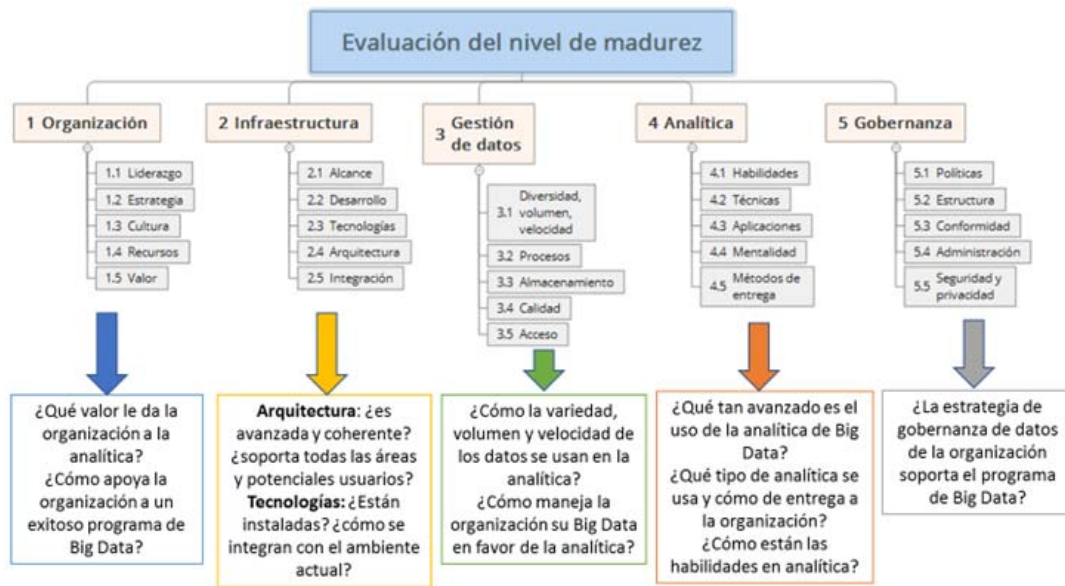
Evaluación del nivel de madurez

1 Organización

1.1 Liderazgo
1.2 Estrategia
1.3 Cultura
1.4 Recursos
1.5 Valor

2 Infraestructura

2.1 Alcance
2.2 Desarrollo
2.3 Tecnologías
2.4 Arquitectura
2.5 Integración

3 Gestión de datos

3.1 Diversidad, volumen, velocidad
3.2 Procesos
3.3 Almacenamiento
3.4 Calidad
3.5 Acceso

4 Analítica

4.1 Habilidades
4.2 Técnicas
4.3 Aplicaciones
4.4 Mentalidad
4.5 Métodos de entrega

5 Gobernanza

5.1 Políticas
5.2 Estructura
5.3 Conformidad
5.4 Administración
5.5 Seguridad y privacidad

¿Qué valor le da la organización a la analítica? ¿Cómo apoya la organización a un exitoso programa de Big Data?

Arquitectura: ¿es avanzada y coherente? ¿soporta todas las áreas y potenciales usuarios? Tecnologías: ¿Están instaladas? ¿cómo se integran con el ambiente actual?

¿Cómo la variedad, volumen y velocidad de los datos se usan en la analítica? ¿Cómo maneja la organización su Big Data en favor de la analítica?

¿Qué tan avanzado es el uso de la analítica de Big Data? ¿Qué tipo de analítica se usa y cómo de entrega a la organización? ¿Cómo están las habilidades en analítica?

¿La estrategia de gobernanza de datos de la organización soporta el programa de Big Data?